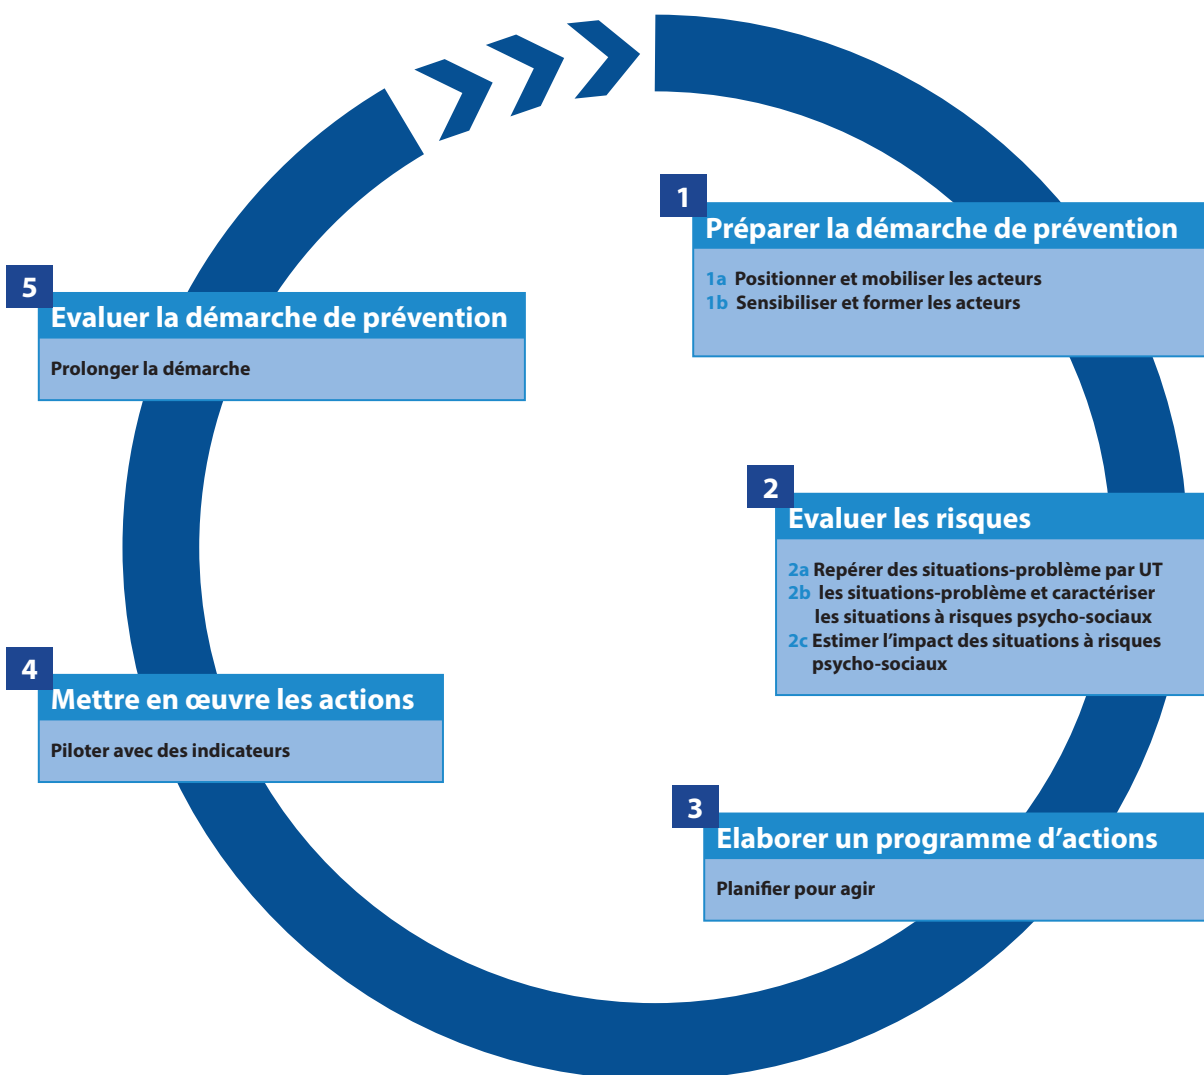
1
Préparer la démarche de prévention
1a Positionner et mobiliser les acteurs
1b Sensibiliser et former les acteurs

2
Evaluer les risques
2a Repérer des situations-problème par UT
2b les situations-problème et caractériser les situations à risques psycho-sociaux
2c Estimer l'impact des situations à risques psycho-sociaux

3
Elaborer un programme d'actions
Planifier pour agir

4
Mettre en œuvre les actions
Piloter avec des indicateurs

5
Evaluer la démarche de prévention
Prolonger la démarche